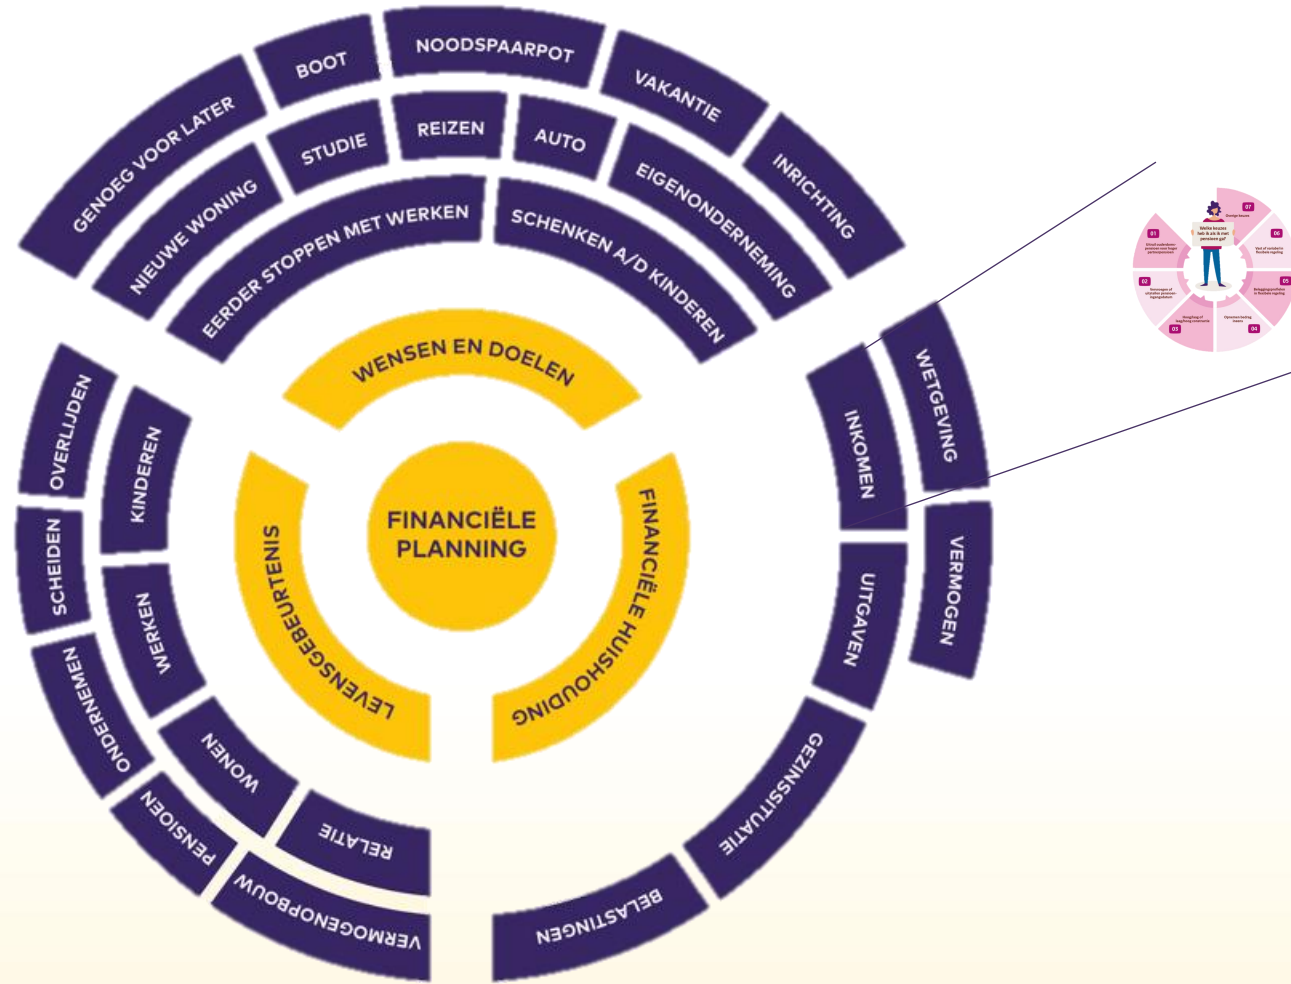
FINANCIËLE PLANNING

WENSEN EN DOELEN

FINANCIËLE HUISHOUDING

LEVENSGEBEURTENIS

GENOEG VOOR LATER

BOOT

NOODSPAARPOT

VAKANTIE

INRICHTING

NIEUWE WONING

STUDIE

REIZEN

AUTO

EIGENONDERNEMING

EERDER STOPPEN MET WERKEN

SCHENKEN A/D KINDEREN

OVERLIJDEN

KINDEREN

SCHEIDEN

WERKEN

ONDERNEMEN

WONEN

PENSIOEN

RELATIE

VERMOGENOPBOUW

INKOMEN

WETGEVING

VERMOGEN

UITGAVEN

GEZINSSITUATIE

BELASTINGEN

Welke keuzes heb ik als ik met pensioen ga?

07

06

05

04

03

02

01

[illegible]